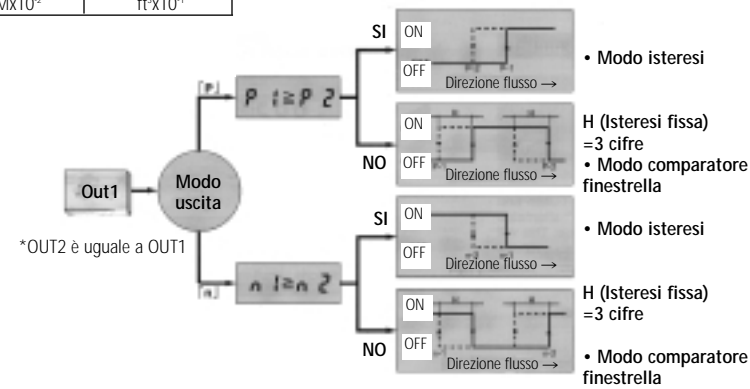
Mx10² | ft³x10¹

Out1

Modo uscita

*OUT2 è uguale a OUT1

P

P 1≥P 2

SI

ON

OFF

Direzione flusso →

• Modo isteresi

NO

ON

OFF

Direzione flusso →

H (Isteresi fissa) =3 cifre

• Modo comparatore finestrella

n

n 1≥n 2

SI

ON

OFF

Direzione flusso →

• Modo isteresi

NO

ON

OFF

Direzione flusso →

H (Isteresi fissa) =3 cifre

• Modo comparatore finestrella